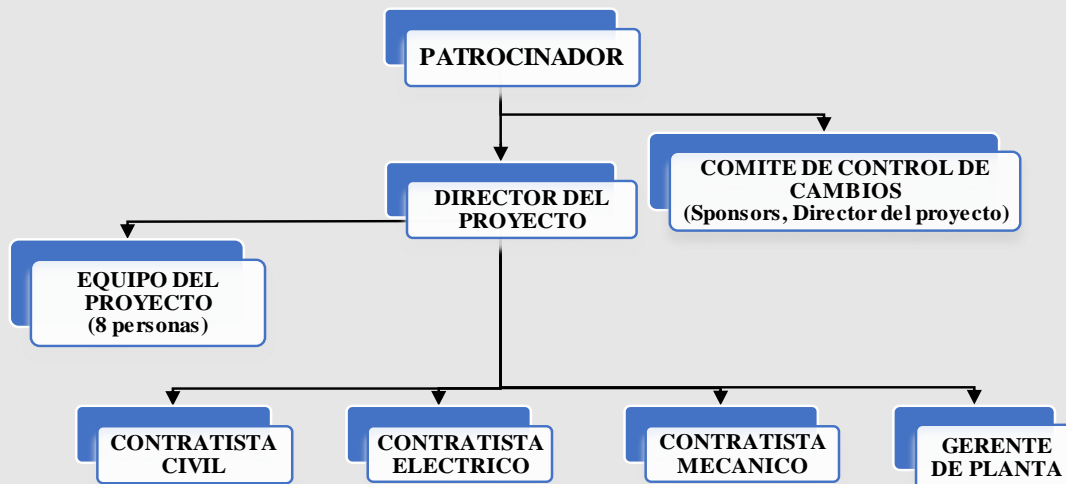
PATROCINADOR

DIRECTOR DEL PROYECTO

COMITE DE CONTROL DE CAMBIOS (Sponsors, Director del proyecto)

EQUIPO DEL PROYECTO (8 personas)

CONTRATISTA CIVIL

CONTRATISTA ELECTRICO

CONTRATISTA MECANICO

GERENTE DE PLANTA